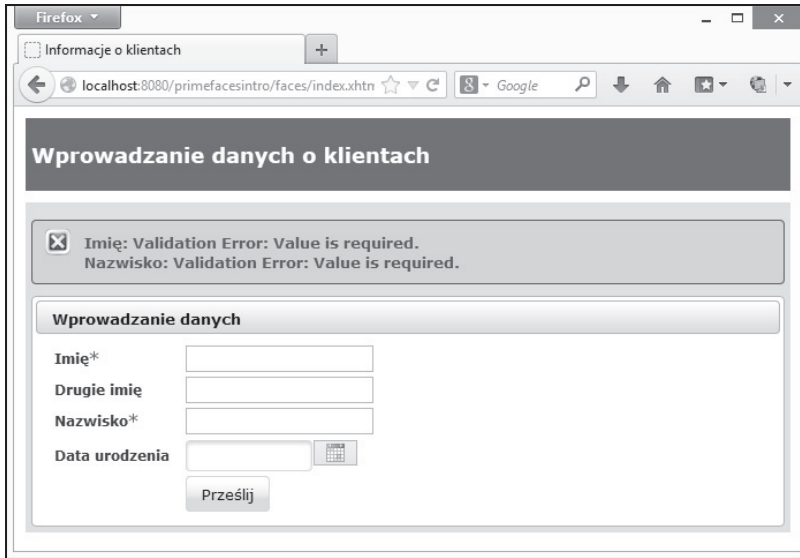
Firefox

Informacje o klientach

+

localhost:8080/primefacesintro/faces/index.xhtm

Google

Wprowadzanie danych o klientach

Imię: Validation Error: Value is required.
Nazwisko: Validation Error: Value is required.

Wprowadzanie danych

Imię*

Drugie imię

Nazwisko*

Data urodzenia

Prześlij